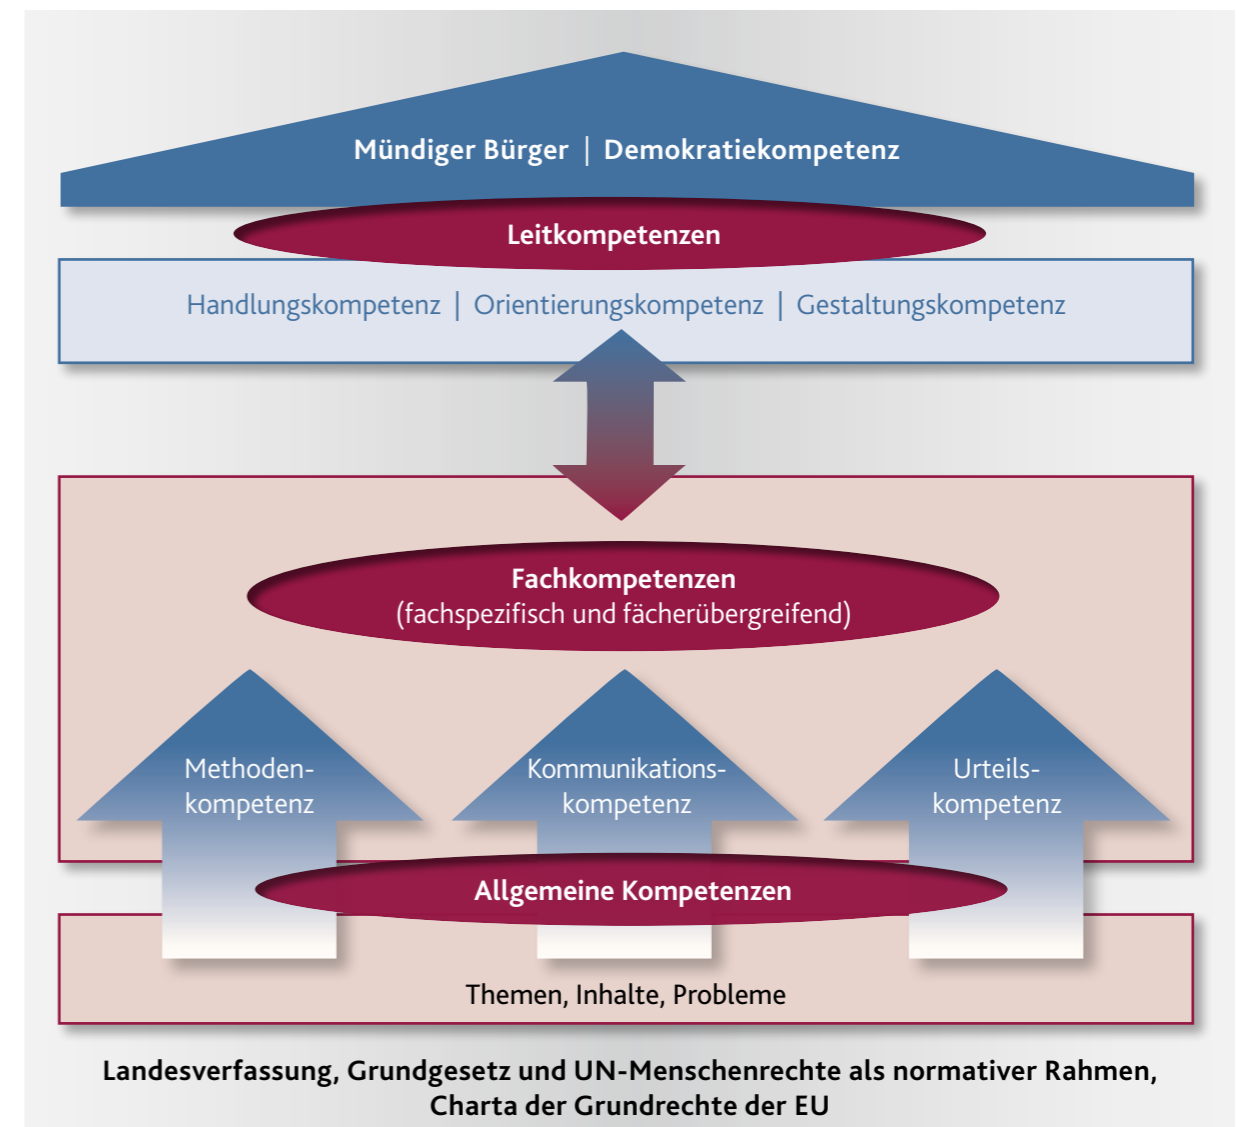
Mündiger Bürger | Demokratiekompetenz

Leitkompetenzen

Handlungskompetenz | Orientierungskompetenz | Gestaltungskompetenz

Fachkompetenzen
(fachspezifisch und fächerübergreifend)

Methodenkompetenz

Kommunikationskompetenz

Urteilskompetenz

Allgemeine Kompetenzen

Themen, Inhalte, Probleme

Landesverfassung, Grundgesetz und UN-Menschenrechte als normativer Rahmen, Charta der Grundrechte der EU